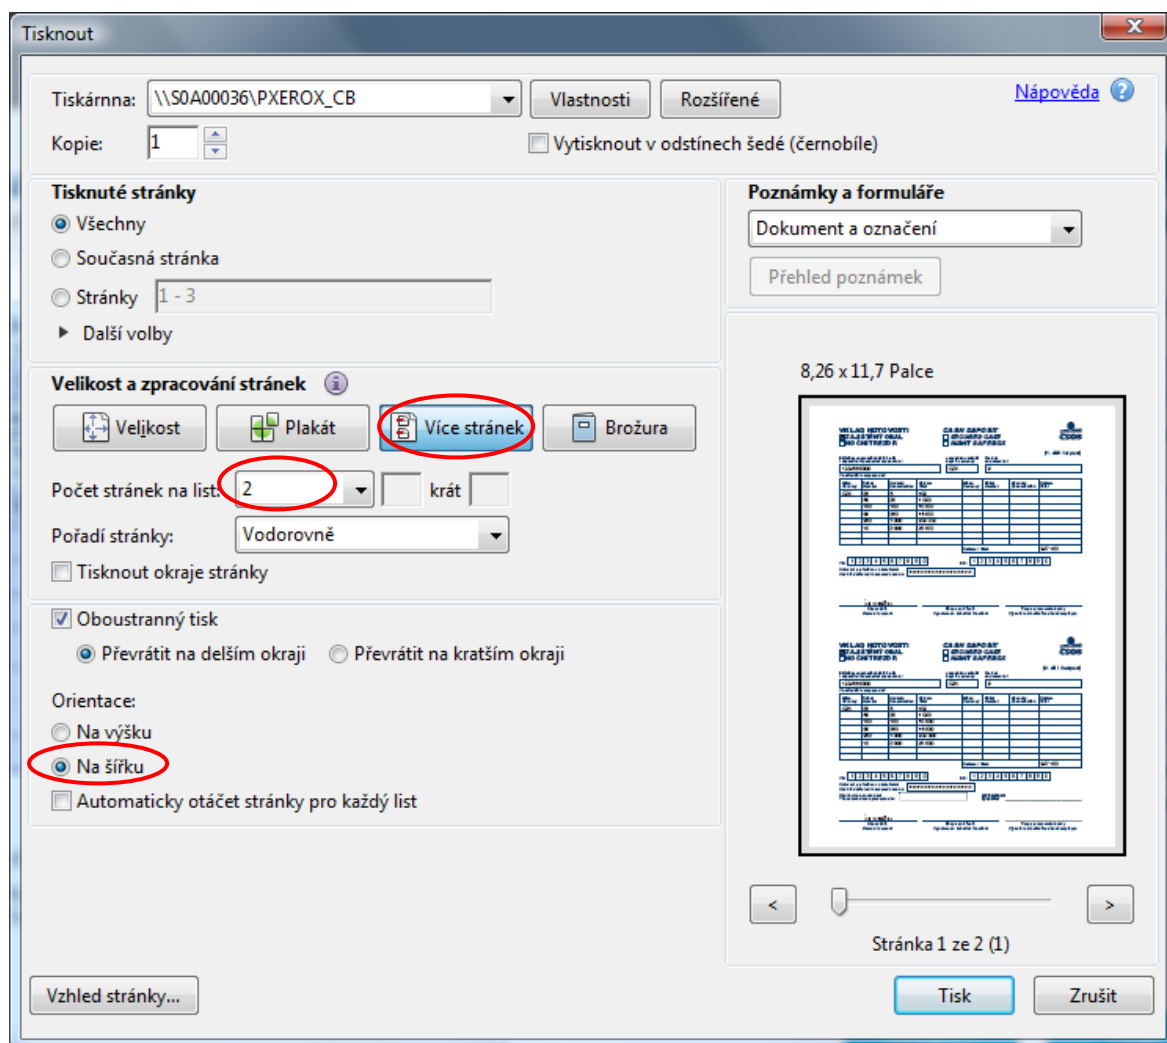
Tisknout

Tiskárna: \\S0A00036\PXEROX_CB
Vlastnosti
Rozšířené
Nápověda
Kopie: 1
Vytisknout v odstínech šedé (černobíle)

Tisknuté stránky
Všechny
Současná stránka
Stránky 1 - 3
Další volby

Poznámky a formuláře
Dokument a označení
Přehled poznámek

Velikost a zpracování stránek
Velikost
Plakát
Více stránek
Brožura
Počet stránek na list: 2 krát
Pořadí stránky: Vodorovně
Tisknout okraje stránky

Oboustranný tisk
Převrátit na delším okraji
Převrátit na kratším okraji
Orientace:
Na výšku
Na šířku
Automaticky otáčet stránky pro každý list

8,26 x 11,7 Palce

VKLAD HOTOVOSTI
CASH DEPOSIT
CSOB
VKLAD HOTOVOSTI
CASH DEPOSIT
CSOB

<
>
Stránka 1 ze 2 (1)

Vzhled stránky...
Tisk
Zrušit